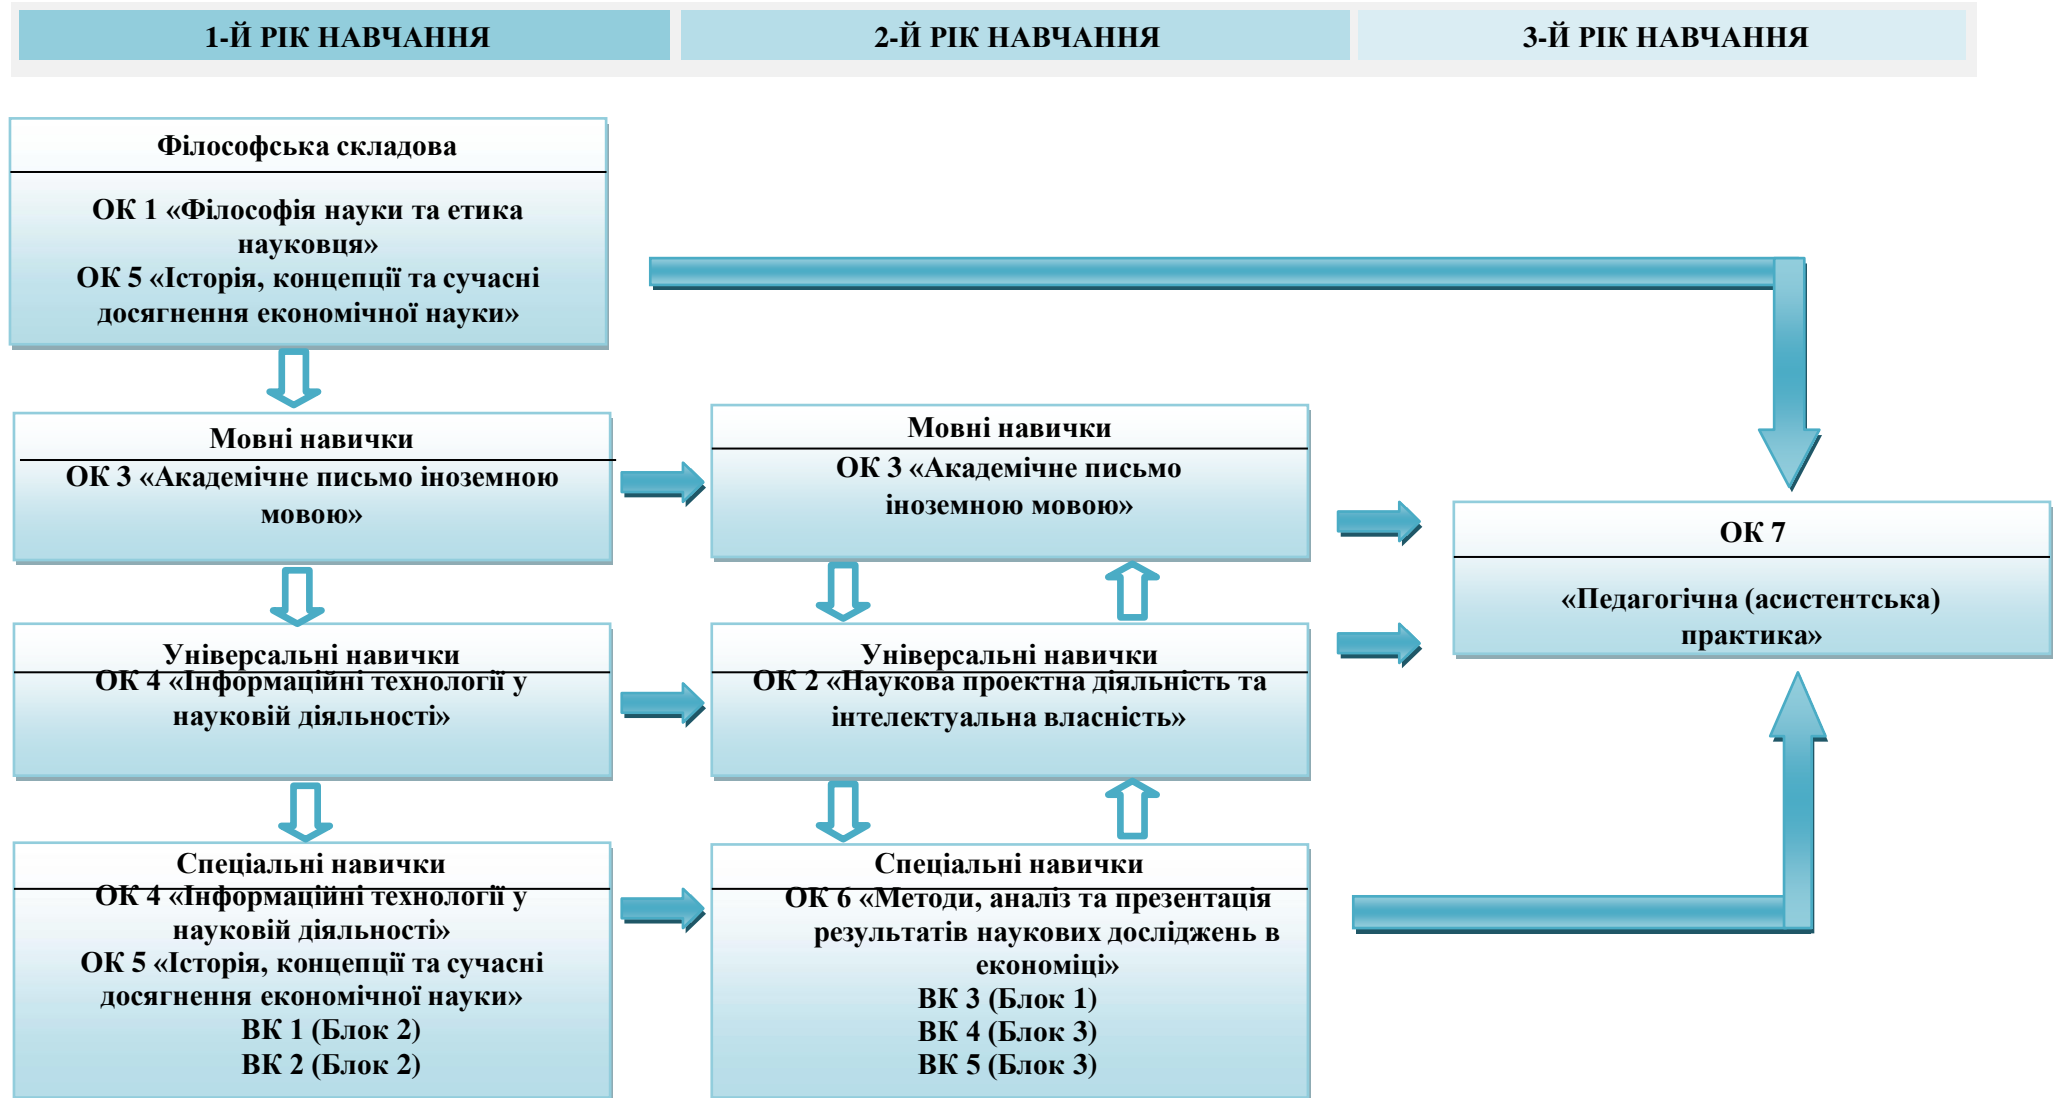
1-Й РІК НАВЧАННЯ

2-Й РІК НАВЧАННЯ

3-Й РІК НАВЧАННЯ

Філософська складова

ОК 1 «Філософія науки та етика науковця»
ОК 5 «Історія, концепції та сучасні досягнення економічної науки»

Мовні навички

ОК 3 «Академічне письмо іноземною мовою»

Універсальні навички

ОК 4 «Інформаційні технології у науковій діяльності»

Спеціальні навички

ОК 4 «Інформаційні технології у науковій діяльності»
ОК 5 «Історія, концепції та сучасні досягнення економічної науки»
ВК 1 (Блок 2)
ВК 2 (Блок 2)

Мовні навички

ОК 3 «Академічне письмо іноземною мовою»

Універсальні навички

ОК 2 «Наукова проектна діяльність та інтелектуальна власність»

Спеціальні навички

ОК 6 «Методи, аналіз та презентація результатів наукових досліджень в економіці»
ВК 3 (Блок 1)
ВК 4 (Блок 3)
ВК 5 (Блок 3)

ОК 7

«Педагогічна (асистентська) практика»